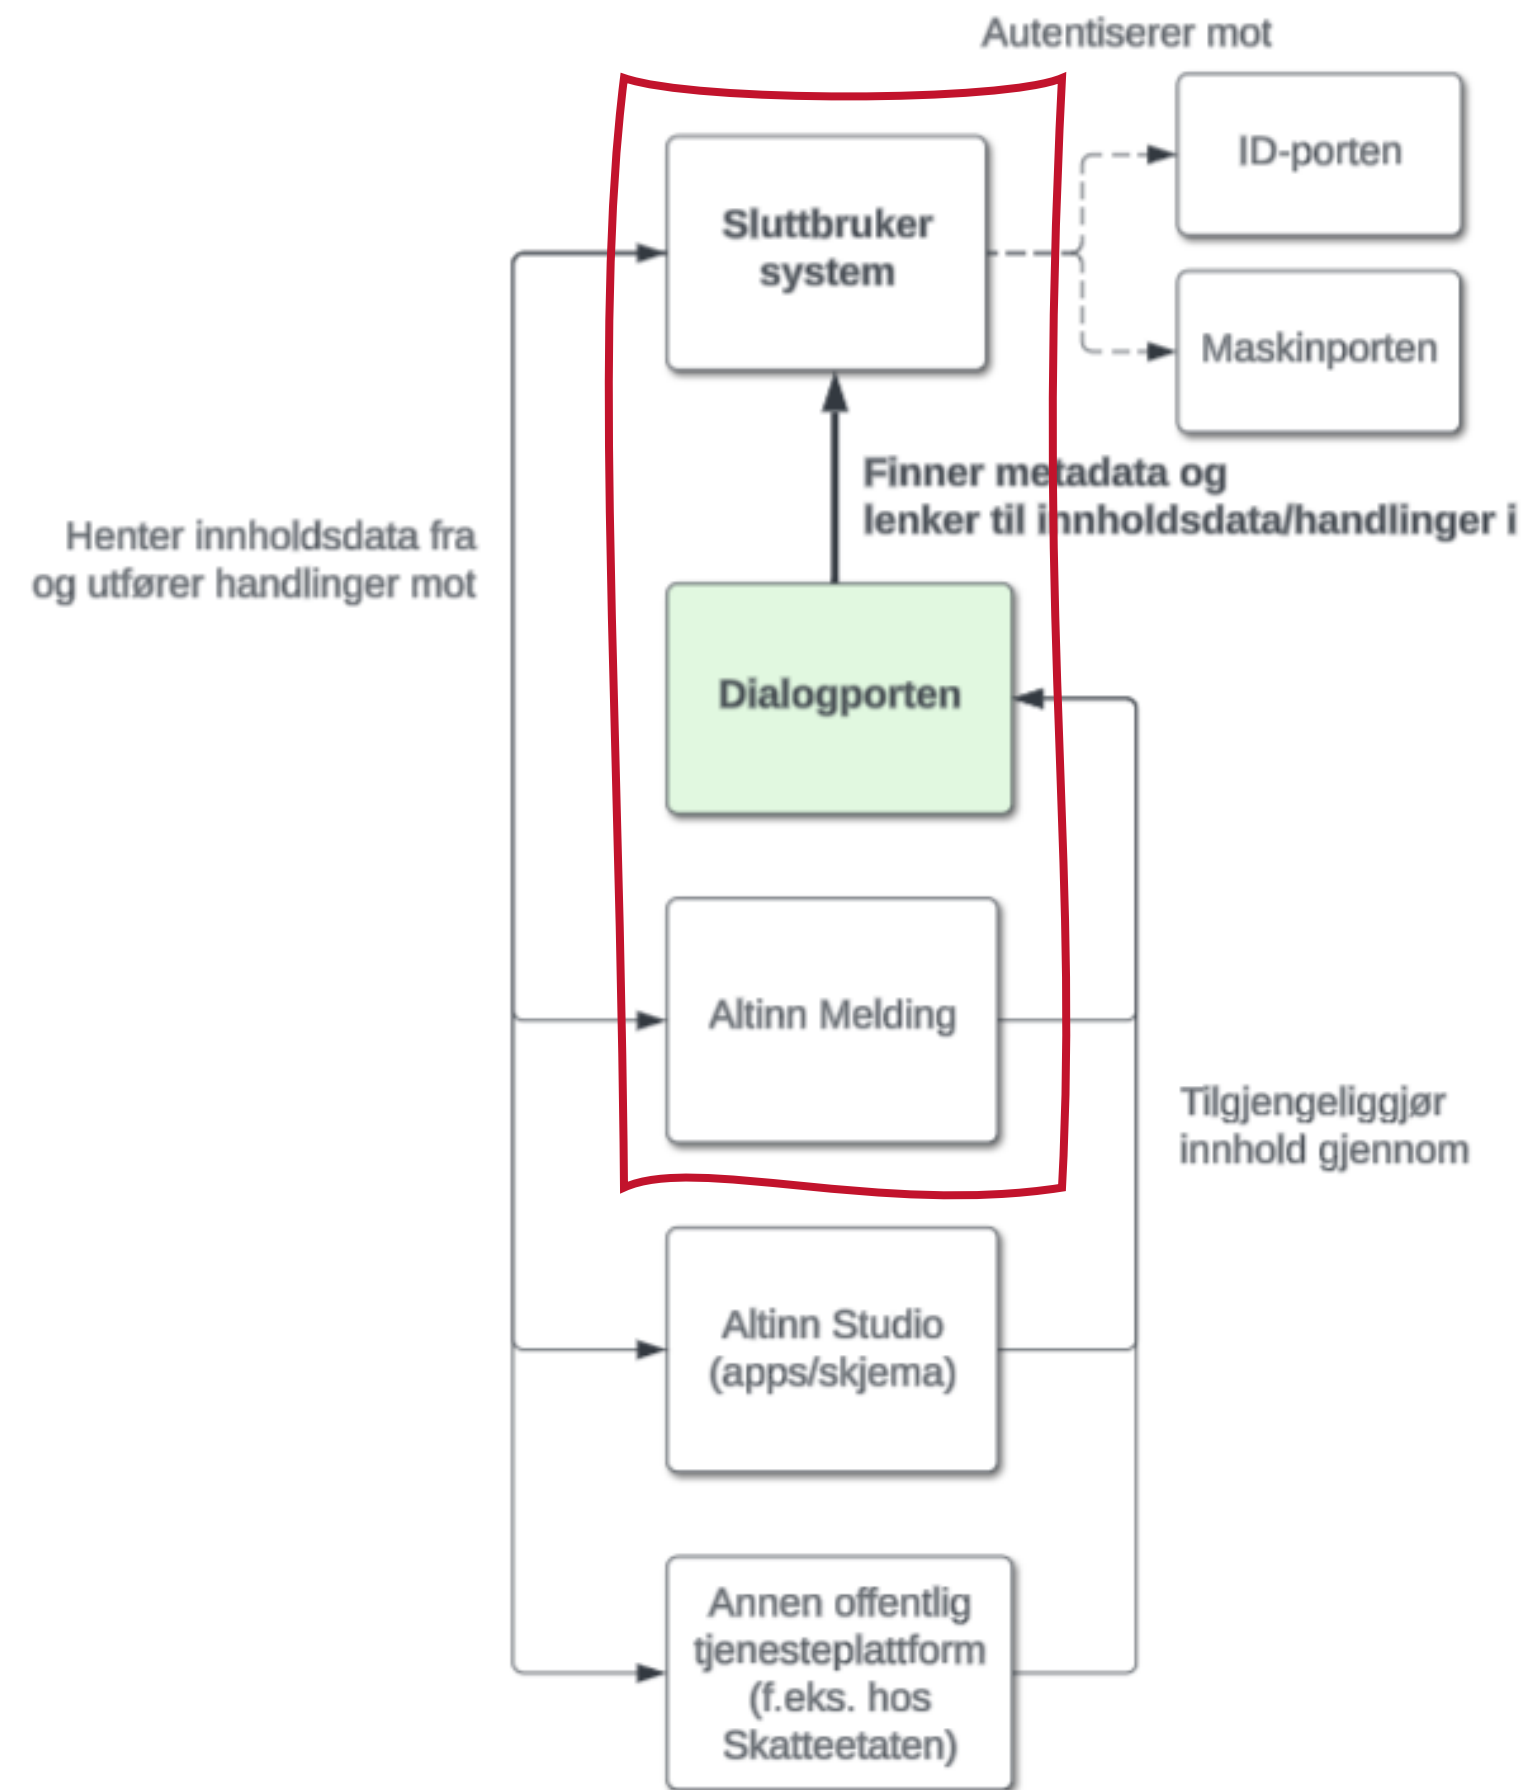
Autentiserer mot

ID-porten

Maskinporten

Sluttbruker system

Finner metadata og lenker til innholdsdata/handlinger i

Henter innholdsdata fra og utfører handlinger mot

Dialogporten

Altinn Melding

Tilgjengeliggjør innhold gjennom

Altinn Studio (apps/skjema)

Annen offentlig tjenesteplattform (f.eks. hos Skatteetaten)